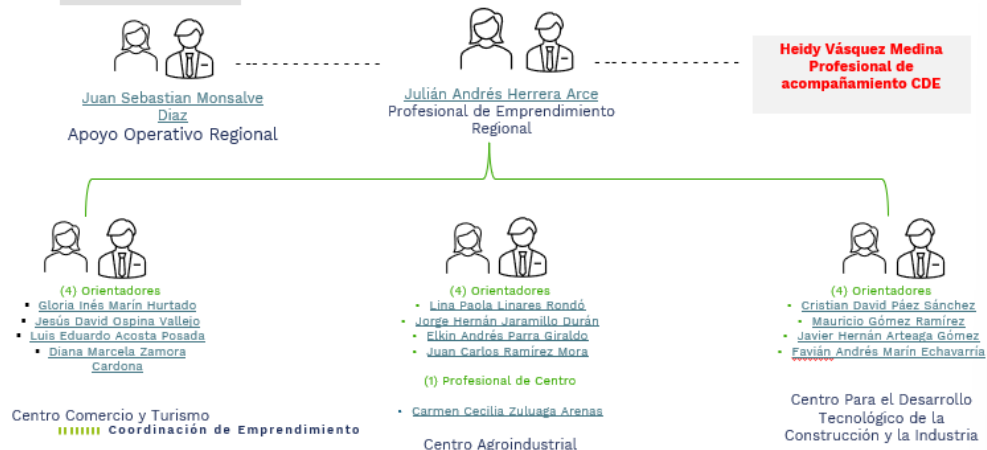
Juan Sebastian Monsalve Diaz
Apoyo Operativo Regional

Julián Andrés Herrera Arce
Profesional de Emprendimiento Regional

Heidy Vásquez Medina
Profesional de acompañamiento CDE

(4) Orientadores
- Gloria Inés Marín Hurtado
- Jesús David Ospina Vallejo
- Luis Eduardo Acosta Posada
- Diana Marcela Zamora Cardona

Centro Comercio y Turismo

(4) Orientadores
- Lina Paola Linares Rondó
- Jorge Hernán Jaramillo Durán
- Elkin Andrés Parra Giraldo
- Juan Carlos Ramírez Mora

(1) Profesional de Centro
- Carmen Cecilia Zuluaga Arenas

Centro Agroindustrial

(4) Orientadores
- Cristian David Páez Sánchez
- Mauricio Gómez Ramírez
- Javier Hernán Arteaga Gómez
- Favián Andrés Marín Echavarría

Centro Para el Desarrollo Tecnológico de la Construcción y la Industria

Coordinación de Emprendimiento